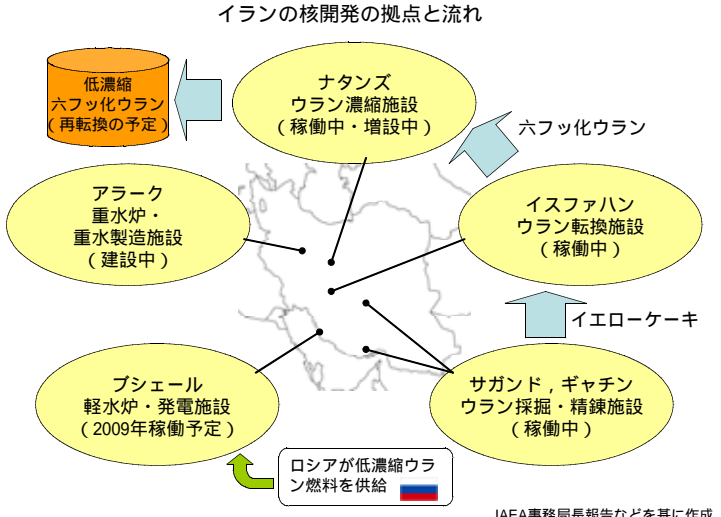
イランの核開発の拠点と流れ

低濃縮
六フッ化ウラン
（再転換の予定）

ナタンズ
ウラン濃縮施設
（稼働中・増設中）

六フッ化ウラン

アラーク
重水炉・
重水製造施設
（建設中）

イスファハン
ウラン転換施設
（稼働中）

イエローケーキ

ブシェール
軽水炉・発電施設
（2009年稼働予定）

サガンド，ギャチン
ウラン採掘・精錬施設
（稼働中）

ロシアが低濃縮ウラン燃料を供給

IAEA事務局長報告などを基に作成